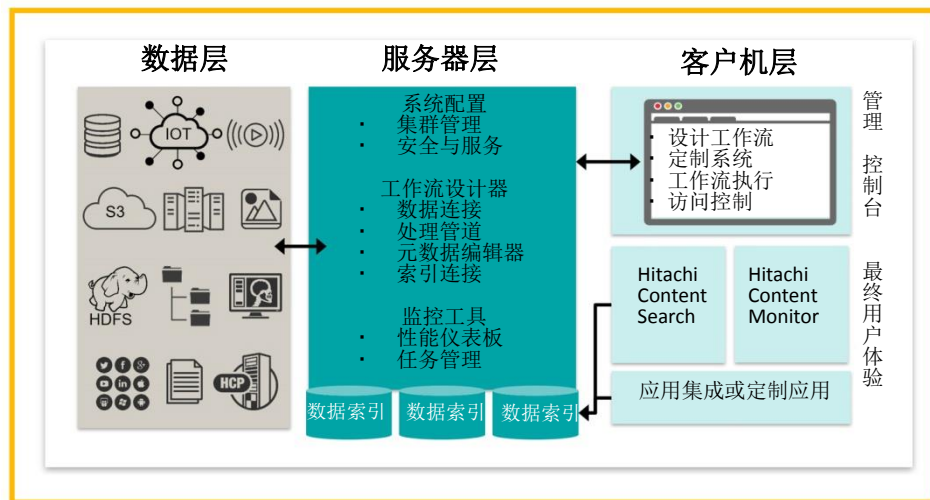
数据层

IOT

S3

HDFS

HCP

服务器层

系统配置
· 集群管理
· 安全与服务

工作流设计器
· 数据连接
· 处理管道
· 元数据编辑器
· 索引连接

监控工具
· 性能仪表板
· 任务管理

数据索引
数据索引
数据索引

客户机层

· 设计工作流
· 定制系统
· 工作流执行
· 访问控制

管理控制台

Hitachi Content Search

Hitachi Content Monitor

应用集成或定制应用

最终用户体验